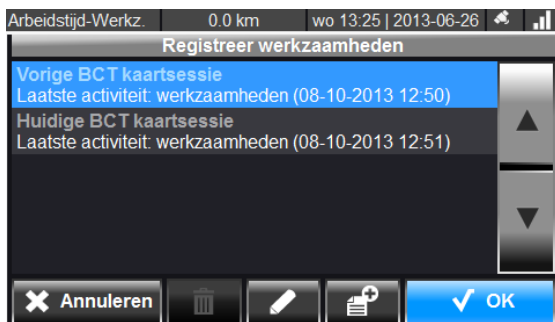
Arbeidstijd-Werkz. 0.0 km wo 13:25 | 2013-06-26

Registreer werkzaamheden

Vorige BCT kaartsessie
Laatste activiteit: werkzaamheden (08-10-2013 12:50)

Huidige BCT kaartsessie
Laatste activiteit: werkzaamheden (08-10-2013 12:51)

Annuleren

OK